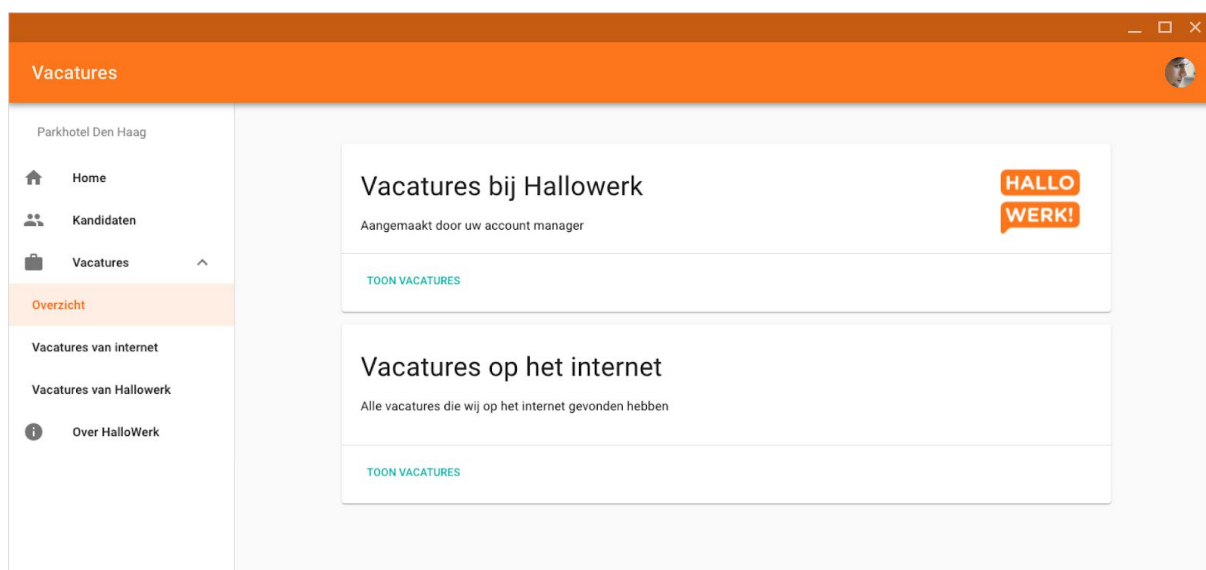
Vacatures

Parkhotel Den Haag

Home

Kandidaten

Vacatures

Overzicht

Vacatures van internet

Vacatures van Hallowerk

Over HalloWerk

Vacatures bij Hallowerk

Aangemaakt door uw account manager

HALLO WERK!

TOON VACATURES

Vacatures op het internet

Alle vacatures die wij op het internet gevonden hebben

TOON VACATURES